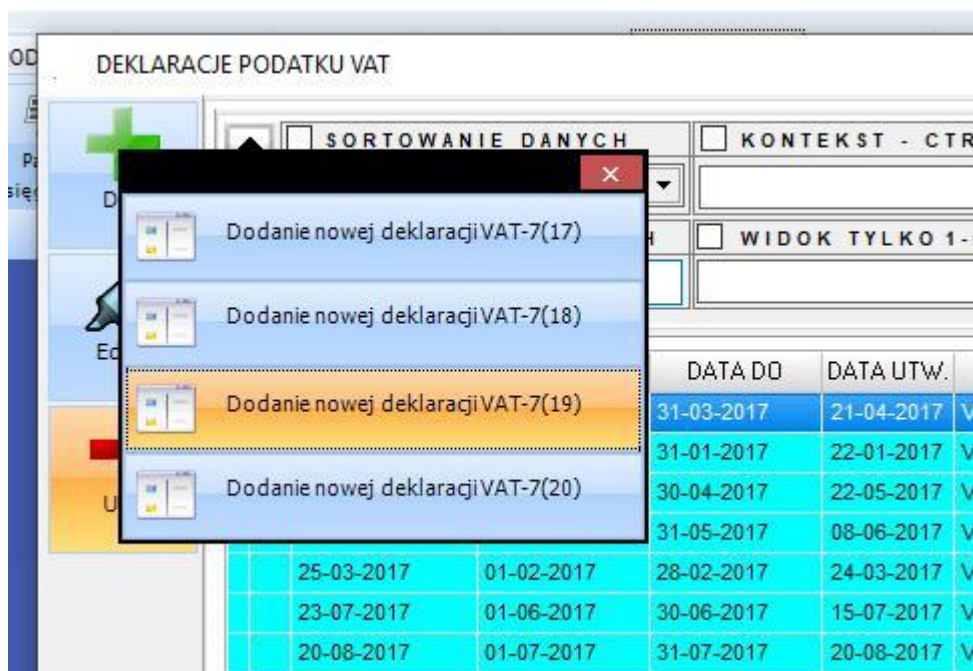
OD

DEKLARACJE PODATKU VAT

Pa
sięg

D

Ed

U

SORTOWANIE DANYCH

KONTEKST - CTR

H

WIDOK TYLKO 1-

×

Dodanie nowej deklaracji VAT-7(17)

Dodanie nowej deklaracji VAT-7(18)

Dodanie nowej deklaracji VAT-7(19)

Dodanie nowej deklaracji VAT-7(20)

| | | DATA DO | DATA UTW. | |
|---|---|---|---|---|
| | | 31-03-2017 | 21-04-2017 | V |
| | | 31-01-2017 | 22-01-2017 | V |
| | | 30-04-2017 | 22-05-2017 | V |
| | | 31-05-2017 | 08-06-2017 | V |
| 25-03-2017 | 01-02-2017 | 28-02-2017 | 24-03-2017 | V |
| 23-07-2017 | 01-06-2017 | 30-06-2017 | 15-07-2017 | V |
| 20-08-2017 | 01-07-2017 | 31-07-2017 | 20-08-2017 | V |